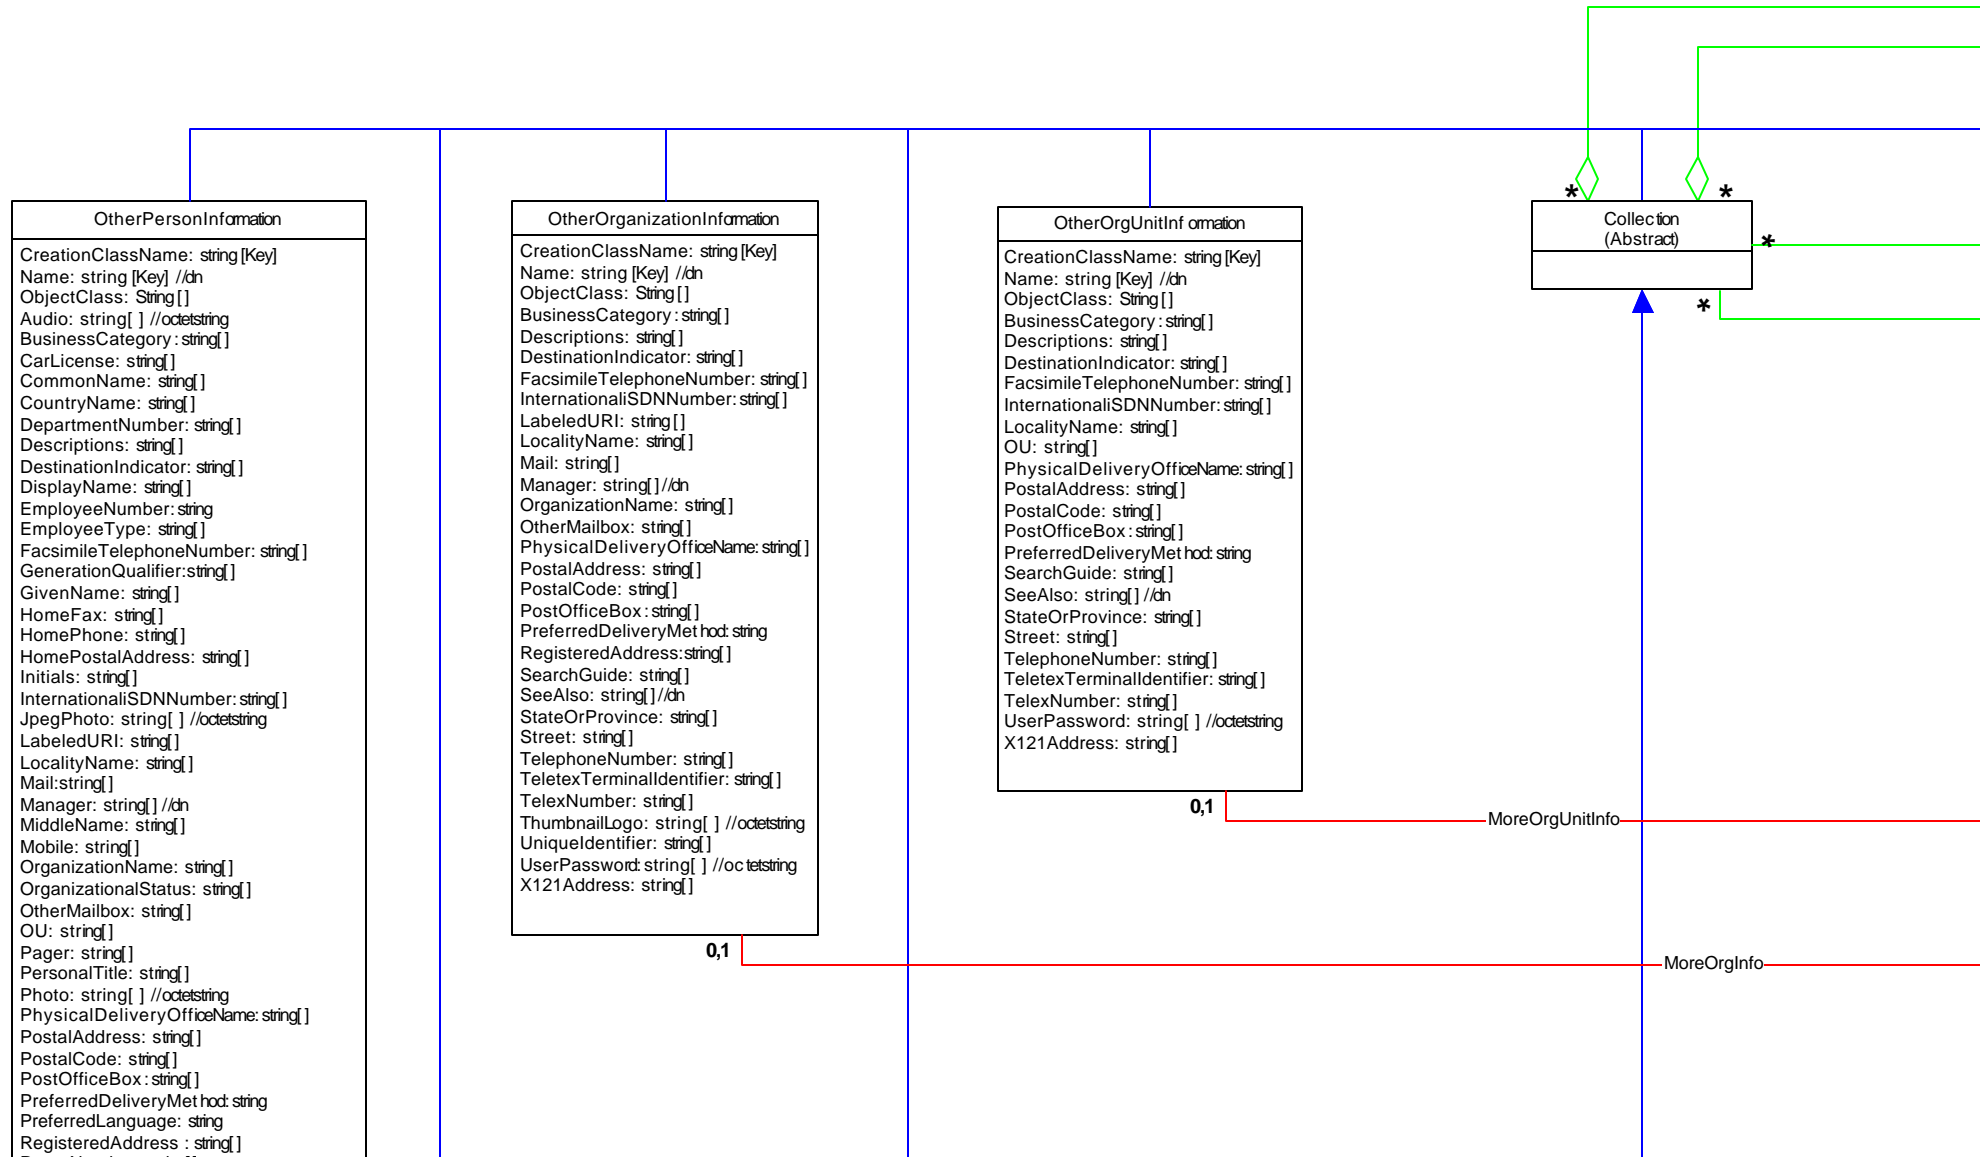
OtherPersonInformation

CreationClassName: string [Key]
Name: string [Key] //dn
ObjectClass: String [ ]
Audio: string[ ] //octetstring
BusinessCategory : string[ ]
CarLicense: string[ ]
CommonName: string[ ]
CountryName: string[ ]
DepartmentNumber: string[ ]
Descriptions: string[ ]
DestinationIndicator: string[ ]
DisplayName: string[ ]
EmployeeNumber: string
EmployeeType: string[ ]
FacsimileTelephoneNumber: string[ ]
GenerationQualifier:string[ ]
GivenName: string[ ]
HomeFax: string[ ]
HomePhone: string[ ]
HomePostalAddress: string[ ]
Initials: string[ ]
InternationaliSDNNumber: string[ ]
JpegPhoto: string[ ] //octetstring
LabeledURI: string[ ]
LocalityName: string[ ]
Mail:string[ ]
Manager: string[ ] //dn
MiddleName: string[ ]
Mobile: string[ ]
OrganizationName: string[ ]
OrganizationalStatus: string[ ]
OtherMailbox: string[ ]
OU: string[ ]
Pager: string[ ]
PersonalTitle: string[ ]
Photo: string[ ] //octetstring
PhysicalDeliveryOfficeName: string[ ]
PostalAddress: string[ ]
PostalCode: string[ ]
PostOfficeBox : string[ ]
PreferredDeliveryMethod: string
PreferredLanguage: string
RegisteredAddress : string[ ]

OtherOrganizationInformation

CreationClassName: string [Key]
Name: string [Key] //dn
ObjectClass: String [ ]
BusinessCategory : string[ ]
Descriptions: string[ ]
DestinationIndicator: string[ ]
FacsimileTelephoneNumber: string[ ]
InternationaliSDNNumber: string[ ]
LabeledURI: string [ ]
LocalityName: string[ ]
Mail: string[ ]
Manager: string[ ] //dn
OrganizationName: string[ ]
OtherMailbox: string[ ]
PhysicalDeliveryOfficeName: string[ ]
PostalAddress: string[ ]
PostalCode: string[ ]
PostOfficeBox : string[ ]
PreferredDeliveryMethod: string
RegisteredAddress:string[ ]
SearchGuide: string[ ]
SeeAlso: string[ ] //dn
StateOrProvince: string[ ]
Street: string[ ]
TelephoneNumber: string[ ]
TeletexTerminalIdentifier: string[ ]
TelexNumber: string[ ]
ThumbnailLogo: string[ ] //octetstring
UniqueIdentifier: string[ ]
UserPassword: string[ ] //octetstring
X121Address: string[ ]

0,1

OtherOrgUnitInformation

CreationClassName: string [Key]
Name: string [Key] //dn
ObjectClass: String [ ]
BusinessCategory : string[ ]
Descriptions: string[ ]
DestinationIndicator: string[ ]
FacsimileTelephoneNumber: string[ ]
InternationaliSDNNumber: string[ ]
LocalityName: string[ ]
OU: string[ ]
PhysicalDeliveryOfficeName: string[ ]
PostalAddress: string[ ]
PostalCode: string[ ]
PostOfficeBox : string[ ]
PreferredDeliveryMethod: string
SearchGuide: string[ ]
SeeAlso: string[ ] //dn
StateOrProvince: string[ ]
Street: string[ ]
TelephoneNumber: string[ ]
TeletexTerminalIdentifier: string[ ]
TelexNumber: string[ ]
UserPassword: string[ ] //octetstring
X121Address: string[ ]

0,1

MoreOrgUnitInfo

MoreOrgInfo

*
*
Collection
(Abstract)
*
*